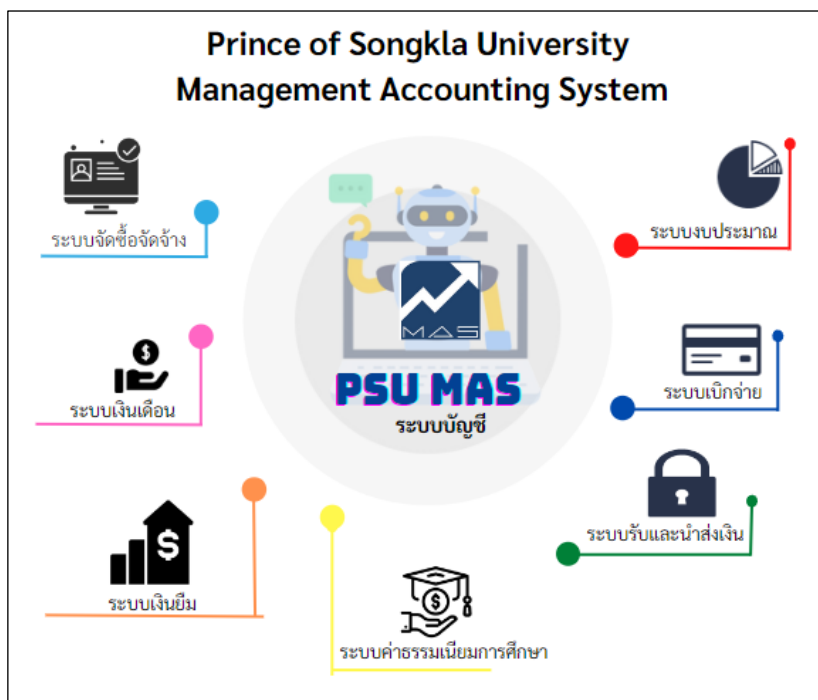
Prince of Songkla University
Management Accounting System

ระบบจัดซื้อจัดจ้าง

ระบบงบประมาณ

MAS

PSU MAS
ระบบบัญชี

ระบบเงินเดือน

ระบบเบิกจ่าย

ระบบรับและนำส่งเงิน

ระบบเงินยืม

ระบบค่าธรรมเนียมการศึกษา